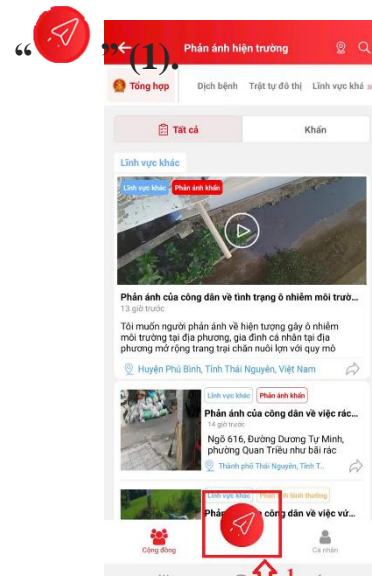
“ ” (1).

Phản ánh hiện trường

Tổng hợp | Dịch bệnh | Trật tự đô thị | Lĩnh vực khác

Tất cả | Khẩn

Lĩnh vực khác

Lĩnh vực khác | Phản ánh khẩn

Phản ánh của công dân về tình trạng ô nhiễm môi trườ...

13 giờ trước

Tôi muốn người phản ánh về hiện tượng gây ô nhiễm môi trường tại địa phương, gia đình cá nhân tại địa phương mở rộng trang trại chăn nuôi lợn với quy mô

Huyện Phú Bình, Tỉnh Thái Nguyên, Việt Nam

Lĩnh vực khác | Phản ánh khẩn

Phản ánh của công dân về việc rác...

14 giờ trước

Ngõ 616, Đường Dương Tự Minh, phường Quan Triều như bãi rác

Thành phố Thái Nguyên, Tỉnh T...

Lĩnh vực khác | Phản ánh thông thường

Phản ánh của công dân về việc vứ...

Cộng đồng | Cá nhân

1